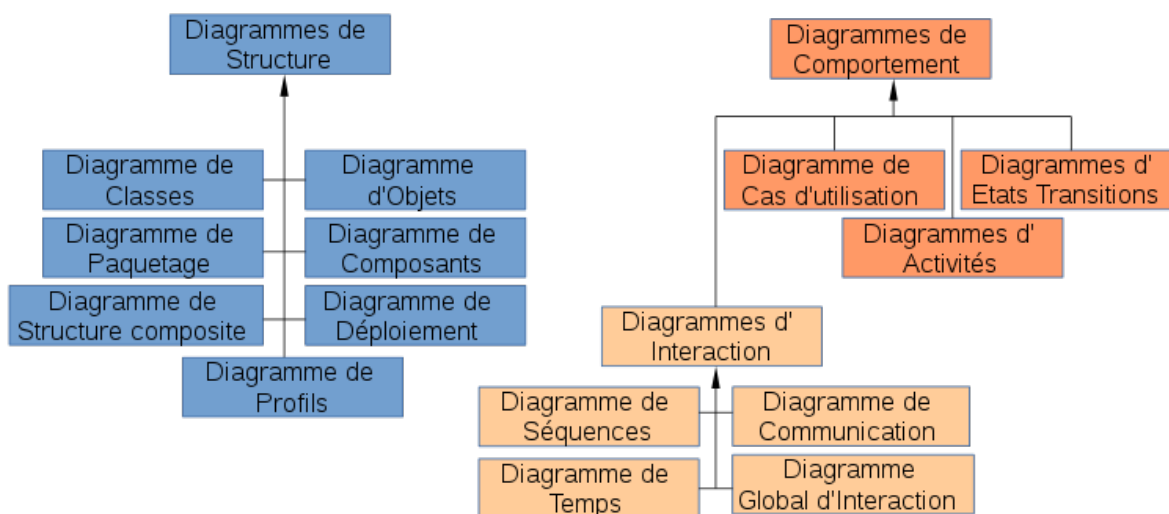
Diagrammes de Structure

Diagramme de Classes

Diagramme d'Objets

Diagramme de Paquetage

Diagramme de Composants

Diagramme de Structure composite

Diagramme de Déploiement

Diagramme de Profils

Diagrammes de Comportement

Diagramme de Cas d'utilisation

Diagrammes d' Etats Transitions

Diagrammes d' Activités

Diagrammes d' Interaction

Diagramme de Séquences

Diagramme de Communication

Diagramme de Temps

Diagramme Global d'Interaction